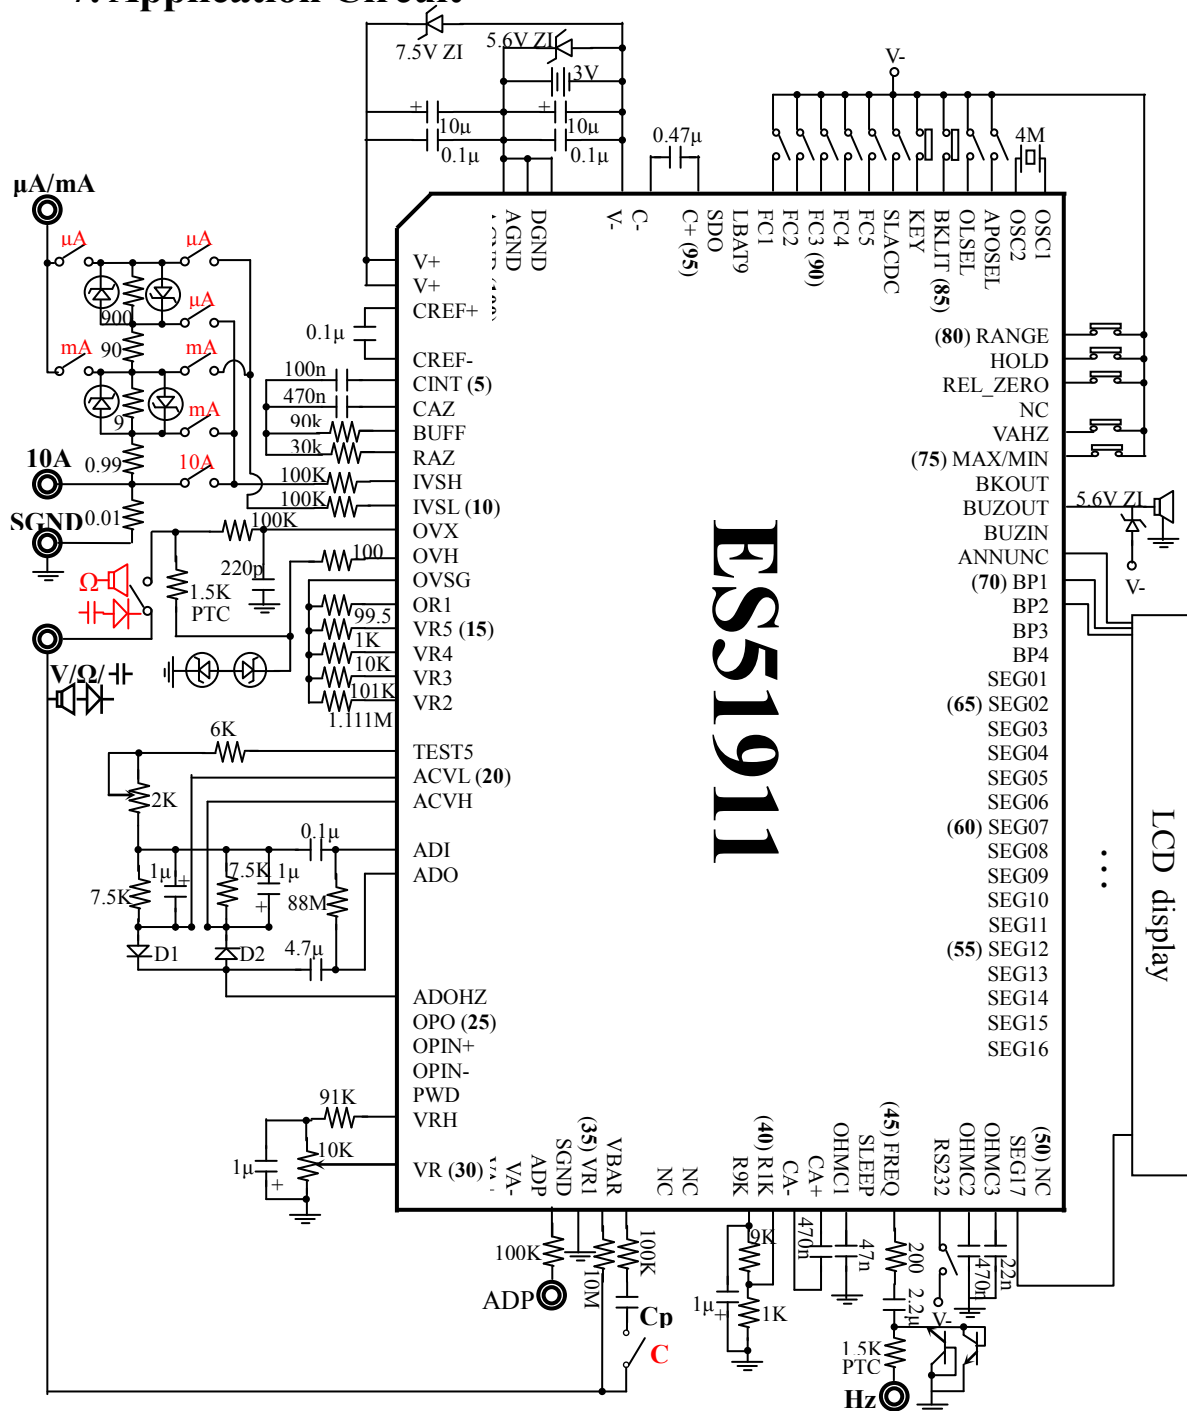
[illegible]Application Circuit

7.5V ZI
5.6V ZI
3V
10µ
0.1µ
10µ
0.1µ
0.47µ
V-
4M

µA/mA
µA
µA
µA
900
mA
90
mA
9
mA
10A
0.99
10A
SGND
0.01
Ω
PTC
1.5K
220p
V/Ω/
6K
2K
7.5K
1µ
7.5K
1µ
0.1µ
88M
D1
D2
4.7µ
91K
10K
1µ

0.1µ
100n
470n
90k
30k
100K
100K
100K
100
99.5
1K
10K
101K
1.111M

V+
V+
CREF+
CREF-
CINT (5)
CAZ
BUFF
RAZ
IVSH
IVSL (10)
OVX
OVH
OVSG
OR1
VR5 (15)
VR4
VR3
VR2
TEST5
ACVL (20)
ACVH
ADI
ADO
ADOHZ
OPO (25)
OPIN+
OPIN-
PWD
VRH
VR (30)

AGND
DGND
V-
C-
C+ (95)
SDO
LBAT9
FC1
FC2
FC3 (90)
FC4
FC5
SLACDC
KEY
BKLIT (85)
OLSEL
APOSEL
OSC2
OSC1

ES51911

(80) RANGE
HOLD
REL_ZERO
NC
VAHZ
(75) MAX/MIN
BKOUT
BUZOUT
BUZIN
ANNUNC
(70) BP1
BP2
BP3
BP4
SEG01
(65) SEG02
SEG03
SEG04
SEG05
SEG06
(60) SEG07
SEG08
SEG09
SEG10
SEG11
(55) SEG12
SEG13
SEG14
SEG15
SEG16

5.6V ZI
V-
LCD display

VA-
ADP
SGND
(35) VR1
VBAR
NC
NC
R9K
(40) R1K
CA-
CA+
OHMC1
SLEEP
(45) FREQ
RS232
OHMC2
OHMC3
SEG17
(50) NC

100K
ADP
10M
100K
Cp
C
9K
1µ
1K
470n
47n
200
2.2µ
1.5K
PTC
Hz
470n
22n
V-